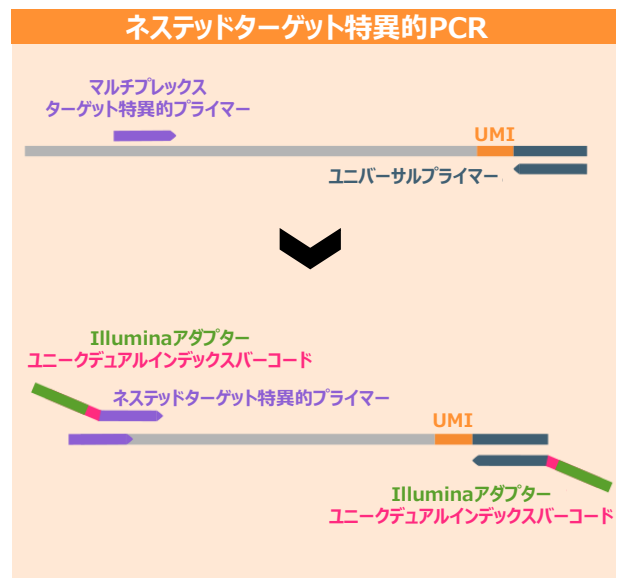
ネステッドターゲット特異的PCR

マルチプレックス
ターゲット特異的プライマー

UMI

ユニバーサルプライマー

Illuminaアダプター
ユニークデュアルインデックスバーコード

ネステッドターゲット特異的プライマー

UMI

Illuminaアダプター
ユニークデュアルインデックスバーコード